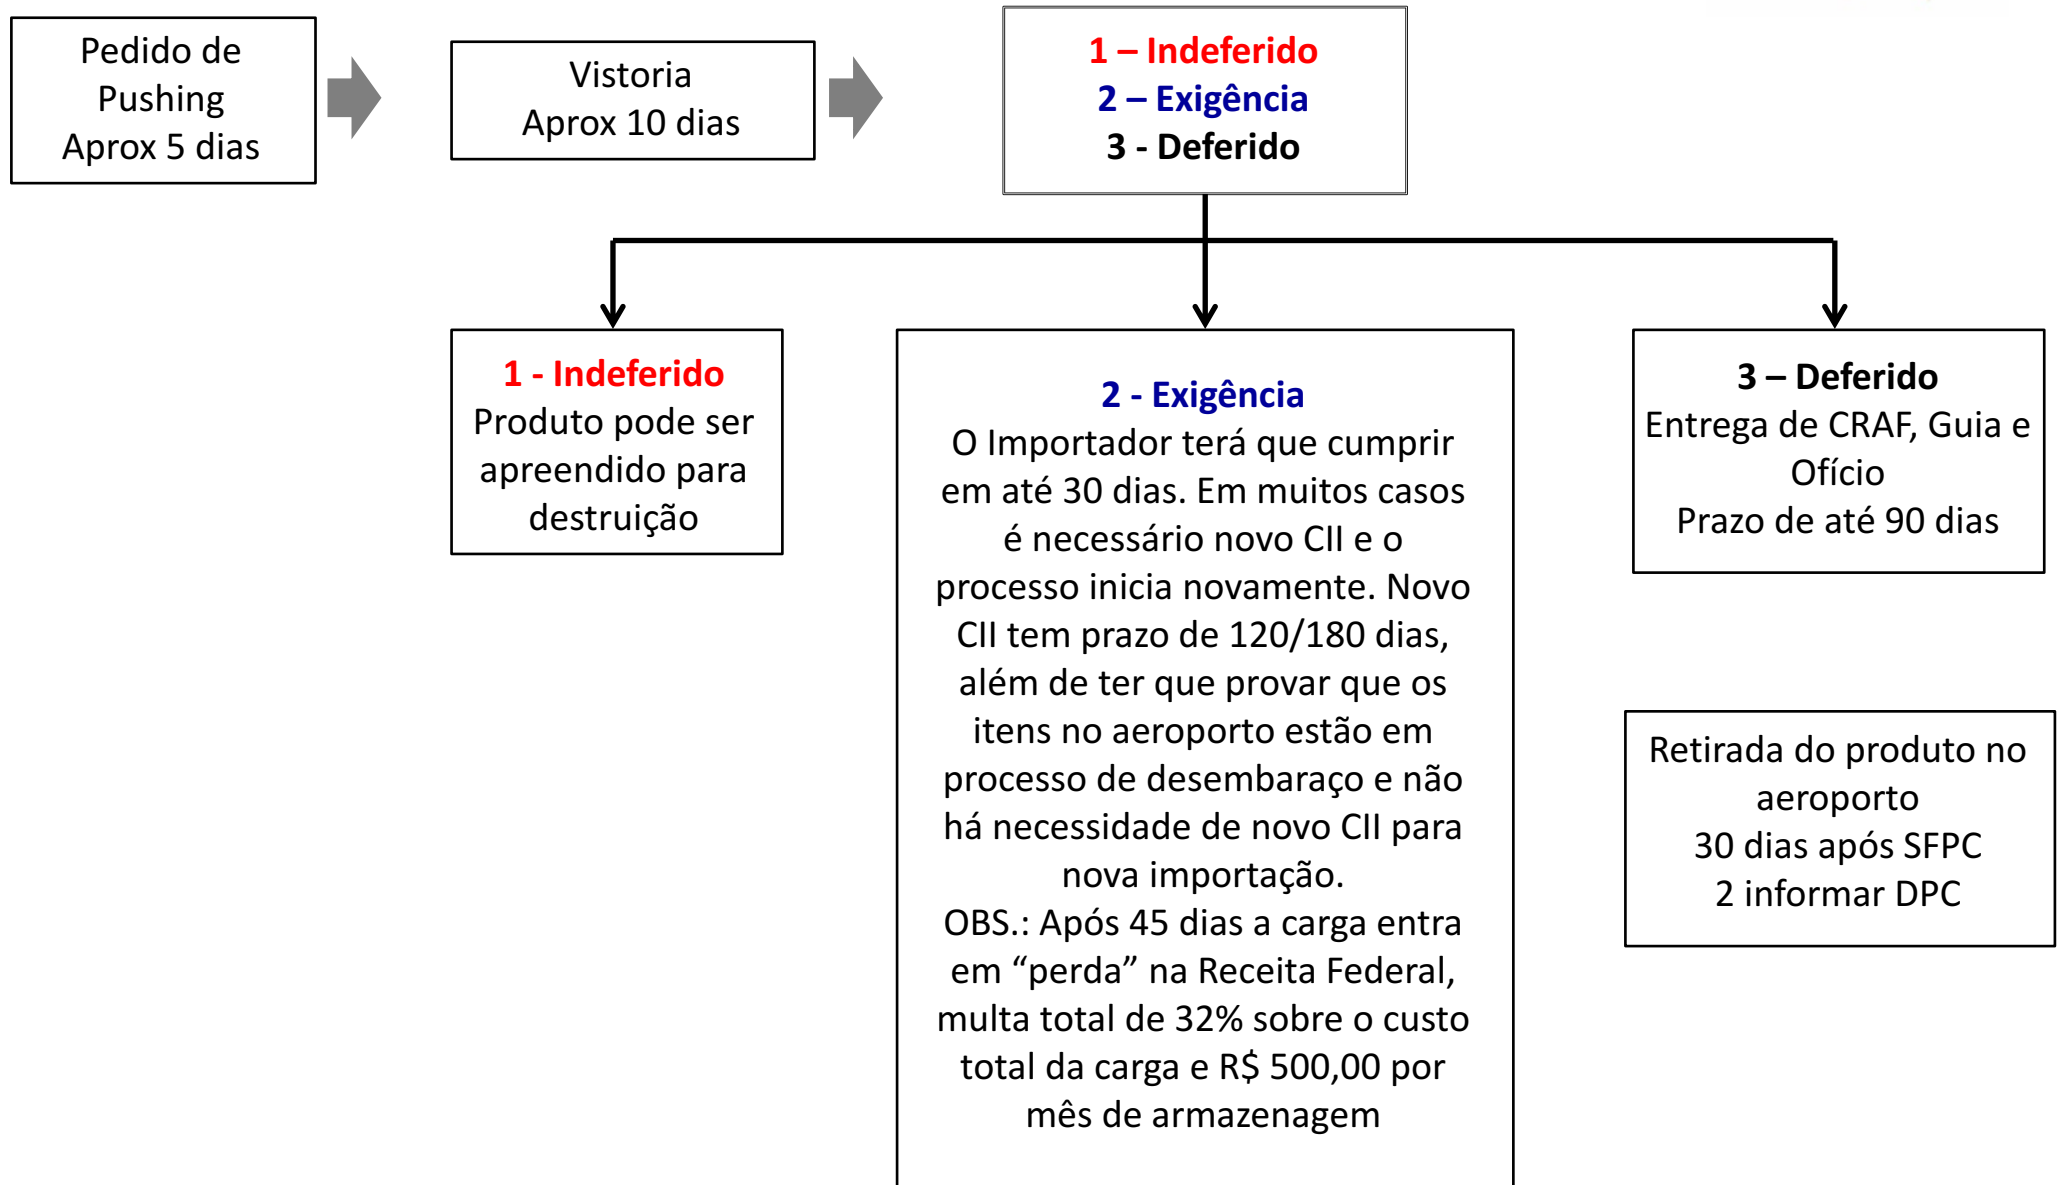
Pedido de Pushing
Aprox 5 dias

Vistoria
Aprox 10 dias

1 – Indeferido
2 – Exigência
3 - Deferido

1 - Indeferido
Produto pode ser apreendido para destruição

2 - Exigência
O Importador terá que cumprir em até 30 dias. Em muitos casos é necessário novo CII e o processo inicia novamente. Novo CII tem prazo de 120/180 dias, além de ter que provar que os itens no aeroporto estão em processo de desembaraço e não há necessidade de novo CII para nova importação.
OBS.: Após 45 dias a carga entra em “perda” na Receita Federal, multa total de 32% sobre o custo total da carga e R$ 500,00 por mês de armazenagem

3 – Deferido
Entrega de CRAF, Guia e Ofício
Prazo de até 90 dias

Retirada do produto no aeroporto
30 dias após SFPC
2 informar DPC